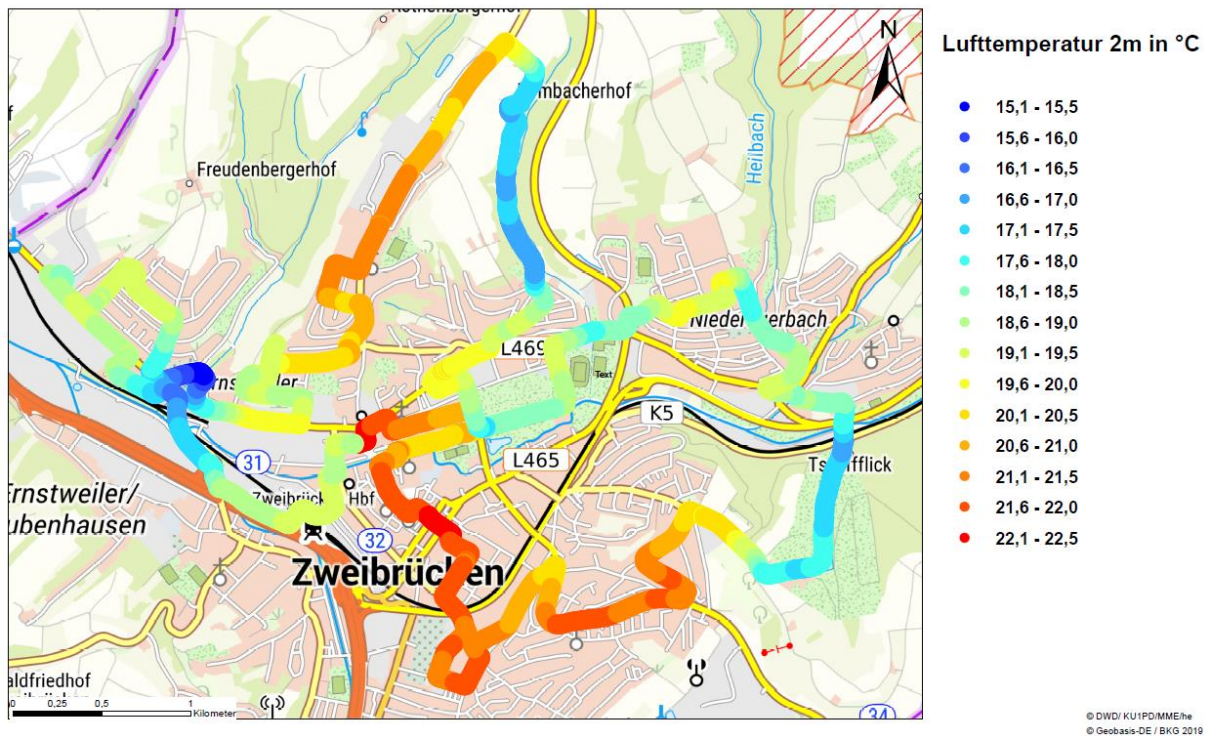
Lufttemperatur 2m in °C

15,1 - 15,5
15,6 - 16,0
16,1 - 16,5
16,6 - 17,0
17,1 - 17,5
17,6 - 18,0
18,1 - 18,5
18,6 - 19,0
19,1 - 19,5
19,6 - 20,0
20,1 - 20,5
20,6 - 21,0
21,1 - 21,5
21,6 - 22,0
22,1 - 22,5

N
Rothenbergerhof
mbacherhof
Heilbach
Freudenbergerhof
Niede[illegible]erbach
L469
Text
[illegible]rnstweiler
K5
L465
31
Tschifflick
rnstweiler/
ubenhausen
Zweibrück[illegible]
Hbf
32
Zweibrücken
aldfriedhof
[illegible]
34
0 0,25 0,5 1 Kilometer

© DWD/ KU1PD/MME/he
© Geobasis-DE / BKG 2019